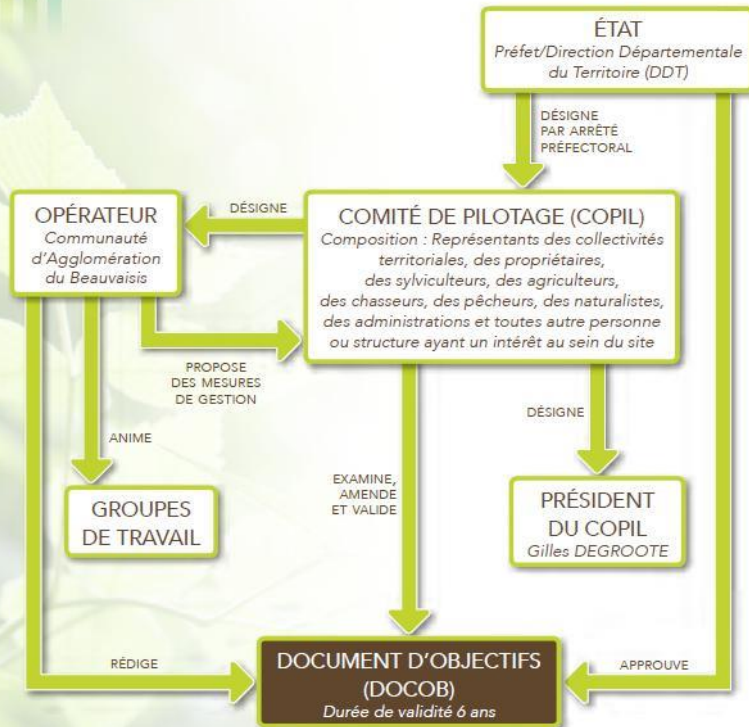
ÉTAT
Préfet/Direction Départementale du Territoire (DDT)

DÉSIGNE PAR ARRÊTÉ PRÉFECTORAL

OPÉRATEUR
Communauté d'Agglomération du Beauvaisis

DÉSIGNE

COMITÉ DE PILOTAGE (COPIL)
Composition : Représentants des collectivités territoriales, des propriétaires, des sylviculteurs, des agriculteurs, des chasseurs, des pêcheurs, des naturalistes, des administrations et toutes autre personne ou structure ayant un intérêt au sein du site

PROPOSE DES MESURES DE GESTION

DÉSIGNE

ANIME

GROUPES DE TRAVAIL

EXAMINE, AMENDE ET VALIDE

PRÉSIDENT DU COPIL
Gilles DEGROOTE

RÉDIGE

APPROUVE

DOCUMENT D'OBJECTIFS (DOCOB)
Durée de validité 6 ans